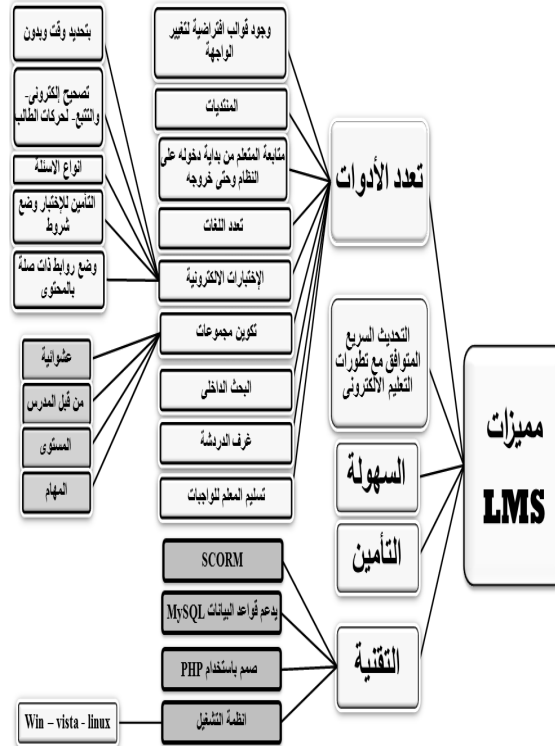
مميزات LMS

تعدد الأدوات

وجود قوالب افتراضية لتغيير الواجهة

المنتديات

متابعة المتعلم من بداية دخوله على النظام وحتى خروجه

تعدد اللغات

الإختبارات الالكترونية

بتحديد وقت وبدون

تصحيح الكتروني- والتتبع- لحركات الطالب

انواع الاسئلة

التأمين للإختبار وضع شروط

وضع روابط ذات صلة بالمحتوى

تكوين مجموعات

عشوائية

من قبل المدرس

المستوى

المهام

البحث الداخلي

غرف الدردشة

تسليم المعلم للواجبات

التحديث السريع المتوافق مع تطورات التعليم الالكتروني

السهولة

التأمين

التقنية

SCORM

يدعم قواعد البيانات MySQL

صمم باستخدام PHP

انظمة التشغيل

Win – vista - linux